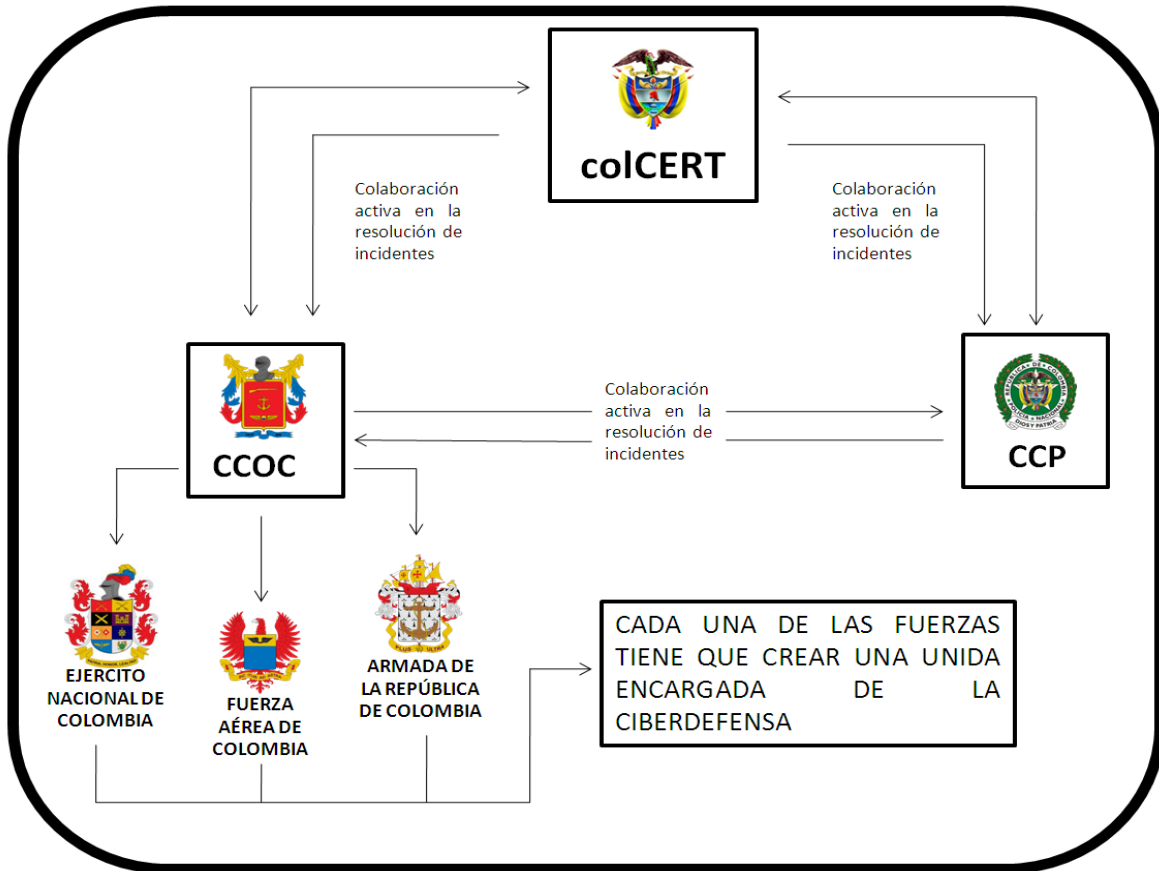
colCERT

Colaboración activa en la resolución de incidentes

Colaboración activa en la resolución de incidentes

CCOC

Colaboración activa en la resolución de incidentes

CCP

EJERCITO NACIONAL DE COLOMBIA

FUERZA AÉREA DE COLOMBIA

ARMADA DE LA REPÚBLICA DE COLOMBIA

CADA UNA DE LAS FUERZAS TIENE QUE CREAR UNA UNIDA ENCARGADA DE LA CIBERDEFENSA